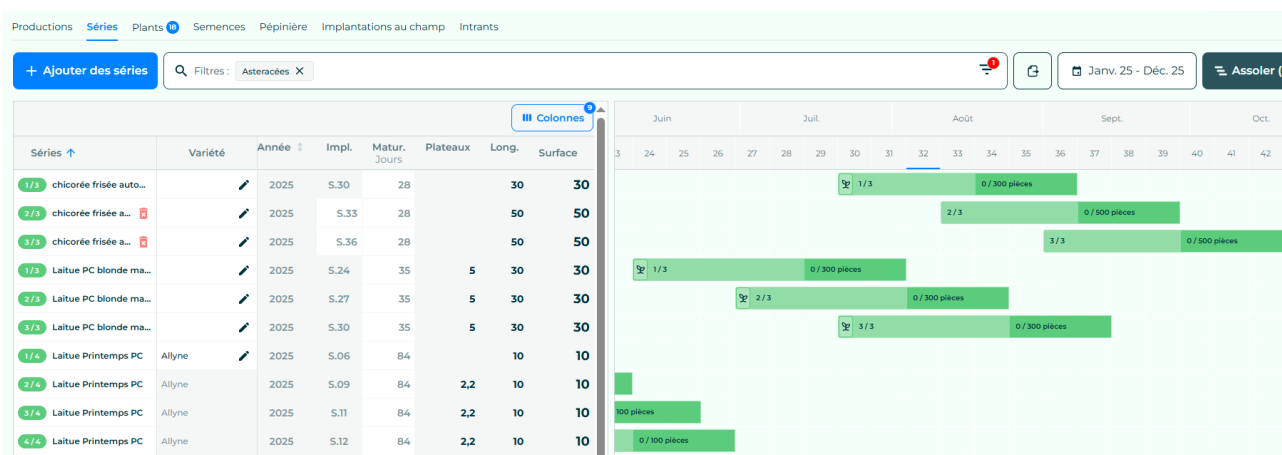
Productions Séries Plants 18 Semences Pépinière Implantations au champ Intrants

+ Ajouter des séries

Filtres : Asteracées ×

1

Janv. 25 - Déc. 25

Assoler (

Colonnes 9

| Séries ↑ | Variété | Année | Impl. | Matur. Jours | Plateaux | Long. | Surface |
|---|---|---|---|---|---|---|---|
| 1/3 chicorée frisée auto... | | 2025 | S.30 | 28 | | 30 | 30 |
| 2/3 chicorée frisée a... | | 2025 | S.33 | 28 | | 50 | 50 |
| 3/3 chicorée frisée a... | | 2025 | S.36 | 28 | | 50 | 50 |
| 1/3 Laitue PC blonde ma... | | 2025 | S.24 | 35 | 5 | 30 | 30 |
| 2/3 Laitue PC blonde ma... | | 2025 | S.27 | 35 | 5 | 30 | 30 |
| 3/3 Laitue PC blonde ma... | | 2025 | S.30 | 35 | 5 | 30 | 30 |
| 1/4 Laitue Printemps PC | Allyne | 2025 | S.06 | 84 | | 10 | 10 |
| 2/4 Laitue Printemps PC | Allyne | 2025 | S.09 | 84 | 2,2 | 10 | 10 |
| 3/4 Laitue Printemps PC | Allyne | 2025 | S.11 | 84 | 2,2 | 10 | 10 |
| 4/4 Laitue Printemps PC | Allyne | 2025 | S.12 | 84 | 2,2 | 10 | 10 |

Juin Juil. Août Sept. Oct.

3 24 25 26 27 28 29 30 31 32 33 34 35 36 37 38 39 40 41 42

1/3 0 / 300 pièces
2/3 0 / 500 pièces
3/3 0 / 500 pièces
1/3 0 / 300 pièces
2/3 0 / 300 pièces
3/3 0 / 300 pièces
100 pièces
0 / 100 pièces